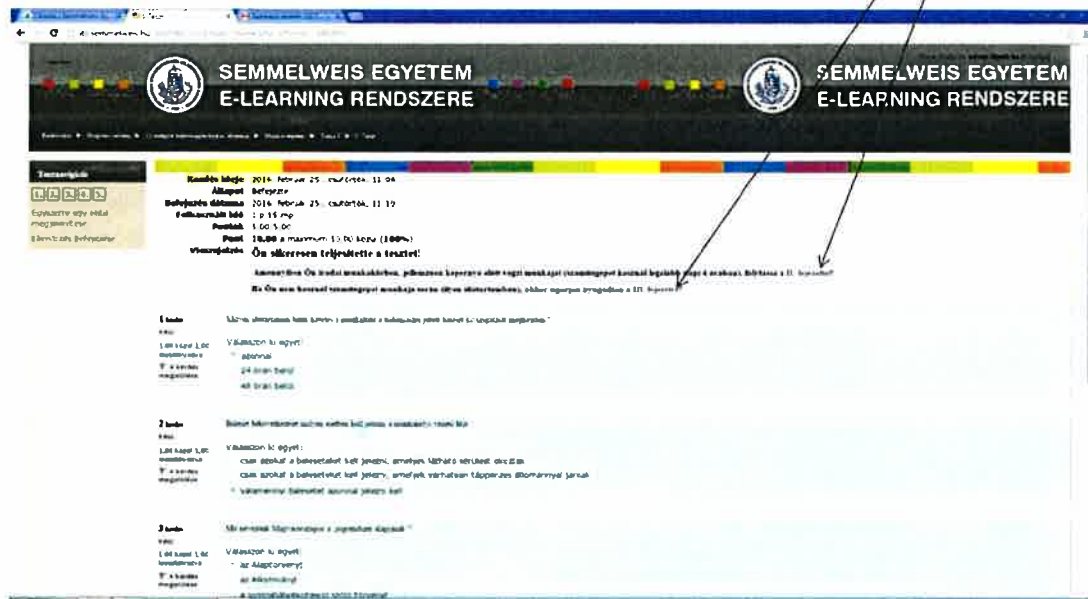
SEMMELWEIS EGYETEM
E-LEARNING RENDSZERE

SEMMELWEIS EGYETEM
E-LEARNING RENDSZERE

Tesznavigáció

1 2 3 4 5

Egyszerre egy oldal megjelenítése

Ellenőrzés befejezése

Kezdés ideje 2016. február 25., csütörtök, 11:04
Állapot Befejezte
Befejezés dátuma 2016. február 25., csütörtök, 11:19
Felhasznált idő 1 p 15 mp
Pontok 5,00/5,00
Pont 10,00 a maximum 10,00 közül (100%)
Visszajelzés Ön sikeresen teljesítette a tesztet!

Amennyiben Ön irodai munkakörben, jellemzően képernyős előtt végzi munkáját (számítógépet használ legalább napi 4 órában), folytassa a II. tesztet!

Ha Ön nem használ számítógépet munkája során (első ellenőrzésben), akkor ugorjon a III. tesztre!

1 kérdés
Kész
1,00 közül 1,00 elérhető pont
Kérdés megjelölése

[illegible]

Válasszon ki egyet:
azonnal
24 órán belül
48 órán belül

2 kérdés
Kész
1,00 közül 1,00 elérhető pont
Kérdés megjelölése

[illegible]

Válasszon ki egyet:
csak azokat a baleseteket kell jelenteni, amelyek látható sérülést okoztak
csak azokat a baleseteket kell jelenteni, amelyek várhatóan táppénzes állománnyal járnak
valamennyi balesetet azonnal jelezni kell

3 kérdés
Kész
1,00 közül 1,00 elérhető pont
Kérdés megjelölése

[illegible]

Válasszon ki egyet:
az Alaptörvény
az Munkajog
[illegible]